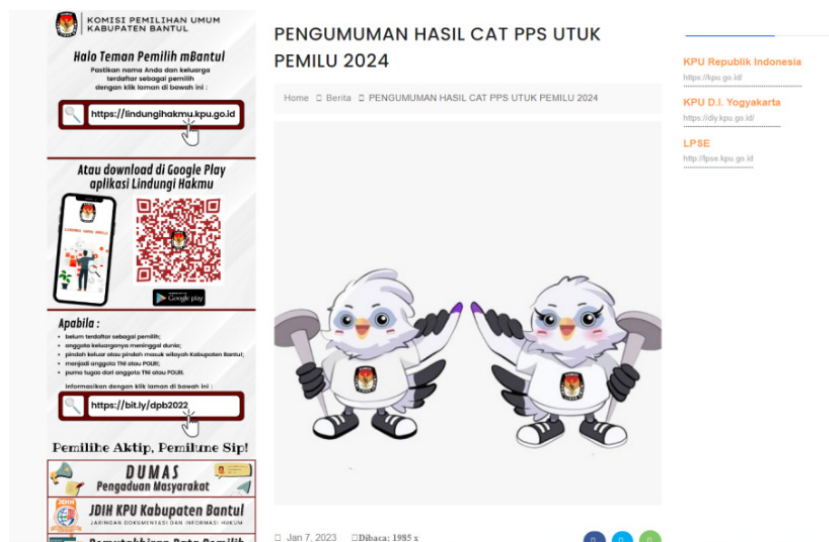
KOMISI PEMILIHAN UMUM KABUPATEN BANTUL

Halo Teman Pemilih mBantul

Pastikan nama Anda dan keluarga terdaftar sebagai pemilih dengan klik laman di bawah ini :

https://lindungihakmu.kpu.go.id

Atau download di Google Play aplikasi Lindungi Hakmu

Google play

Apabila :

• belum terdaftar sebagai pemilih;
• anggota keluarganya meninggal dunia;
• pindah keluar atau pindah masuk wilayah Kabupaten Bantul;
• menjadi anggota TNI atau POLRI;
• purna tugas dari anggota TNI atau POLRI.

Informasikan dengan klik laman di bawah ini :

https://bit.ly/dpb2022

Pemilihe Aktip, Pemilune Sip!

DUMAS
Pengaduan Masyarakat

JDIH KPU Kabupaten Bantul
JARINGAN DOKUMENTASI DAN INFORMASI HUKUM

Pemutakhiran Data Pemilih

PENGUMUMAN HASIL CAT PPS UTUK PEMILU 2024

Home Berita PENGUMUMAN HASIL CAT PPS UTUK PEMILU 2024

Jan 7, 2023 Dibaca: 1985 x

KPU Republik Indonesia
https://kpu.go.id/

KPU D.I. Yogyakarta
https://diy.kpu.go.id/

LPSE
http://lpse.kpu.go.id